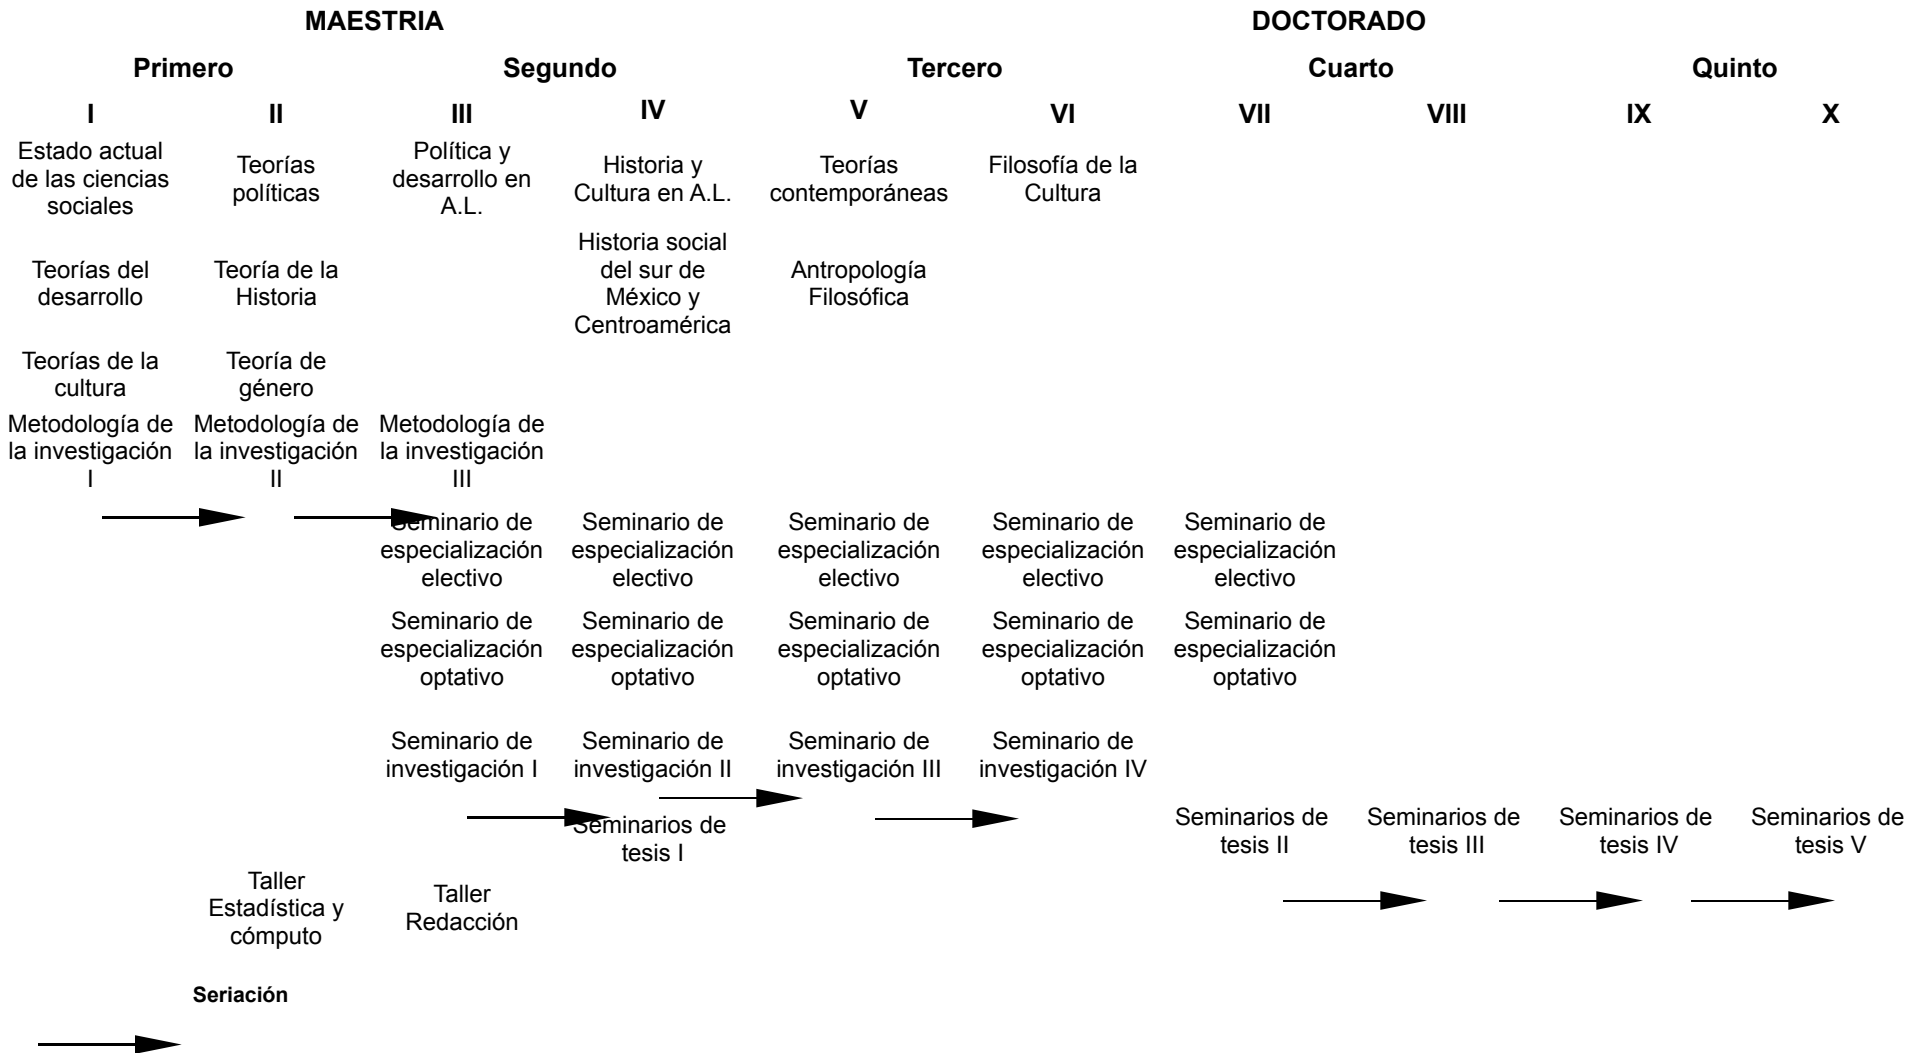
MAESTRIA

DOCTORADO

Primero

Segundo

Tercero

Cuarto

Quinto

| I | II | III | IV | V | VI | VII | VIII | IX | X |
|---|---|---|---|---|---|---|---|---|---|
| Estado actual de las ciencias sociales | Teorías políticas | Política y desarrollo en A.L. | Historia y Cultura en A.L. | Teorías contemporáneas | Filosofía de la Cultura | | | | |
| Teorías del desarrollo | Teoría de la Historia | | Historia social del sur de México y Centroamérica | Antropología Filosófica | | | | | |
| Teorías de la cultura | Teoría de género | | | | | | | | |
| Metodología de la investigación I | Metodología de la investigación II | Metodología de la investigación III | | | | | | | |
| | | Seminario de especialización electivo | Seminario de especialización electivo | Seminario de especialización electivo | Seminario de especialización electivo | Seminario de especialización electivo | | | |
| | | Seminario de especialización optativo | Seminario de especialización optativo | Seminario de especialización optativo | Seminario de especialización optativo | Seminario de especialización optativo | | | |
| | | Seminario de investigación I | Seminario de investigación II | Seminario de investigación III | Seminario de investigación IV | | | | |
| | | | Seminarios de tesis I | | | Seminarios de tesis II | Seminarios de tesis III | Seminarios de tesis IV | Seminarios de tesis V |
| | Taller Estadística y cómputo | Taller Redacción | | | | | | | |

Seriación